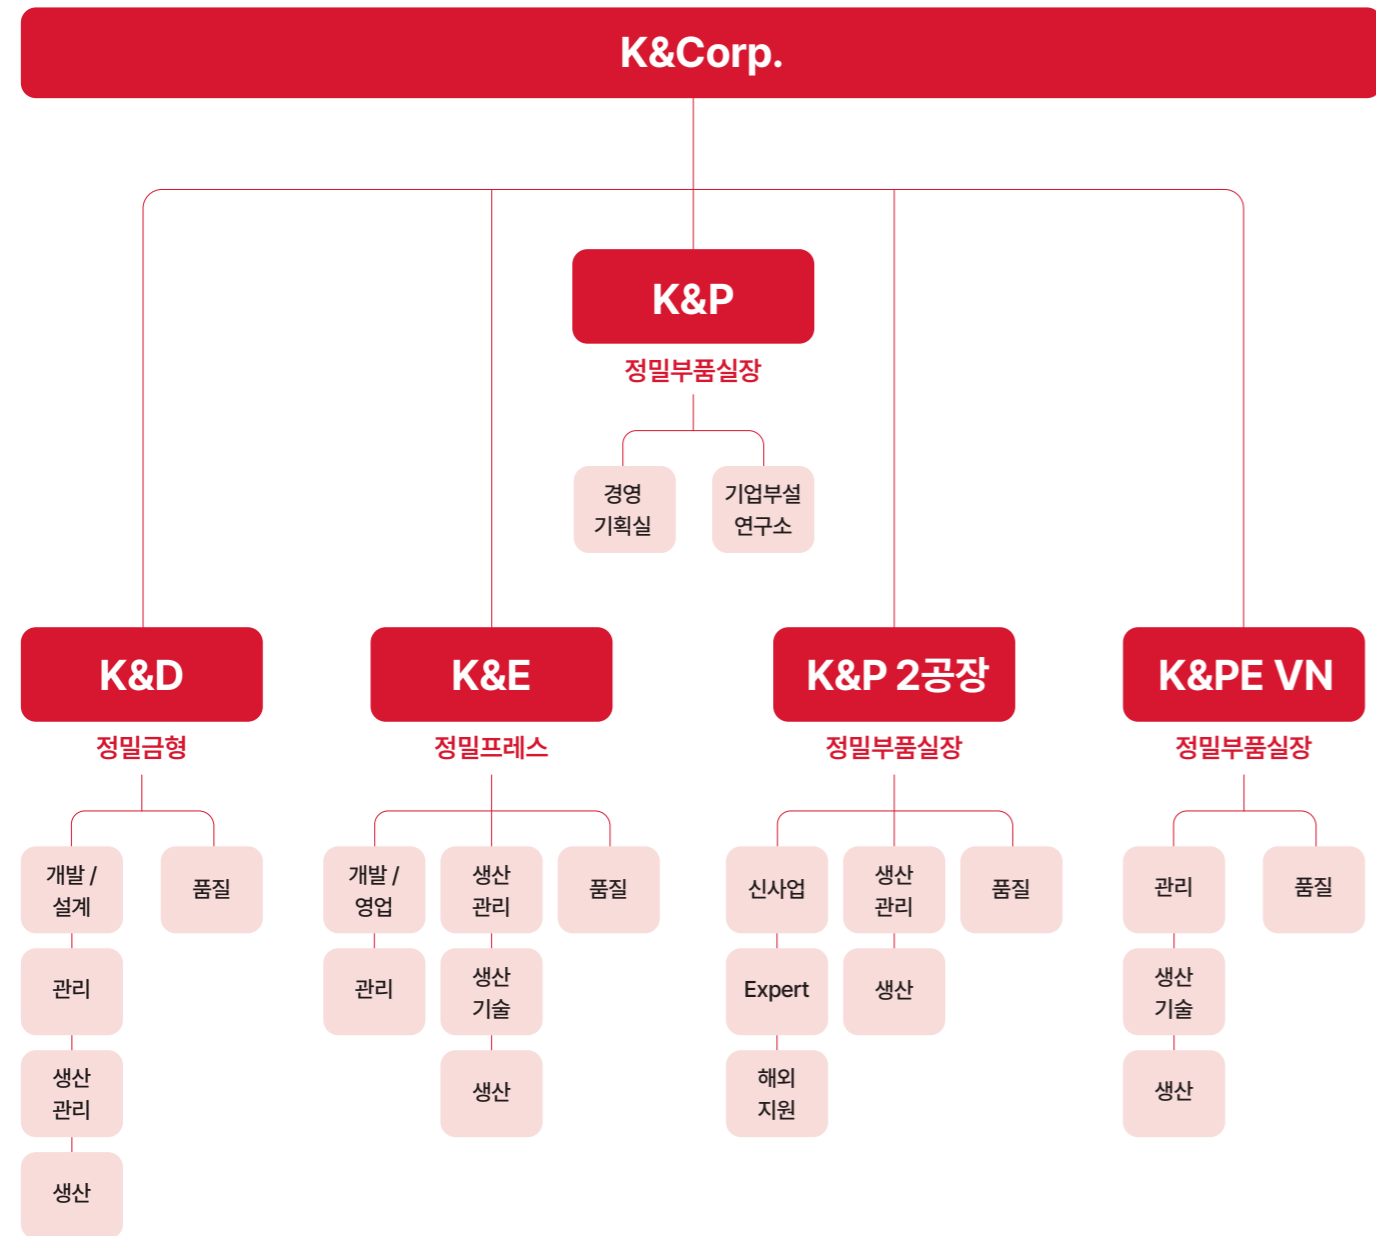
K&Corp.

K&P
정밀부품실장

경영 기획실

기업부설 연구소

K&D
정밀금형

개발 / 설계

품질

관리

생산 관리

생산

K&E
정밀프레스

개발 / 영업

생산 관리

품질

관리

생산 기술

생산

K&P 2공장
정밀부품실장

신사업

생산 관리

품질

Expert

생산

해외 지원

K&PE VN
정밀부품실장

관리

품질

생산 기술

생산